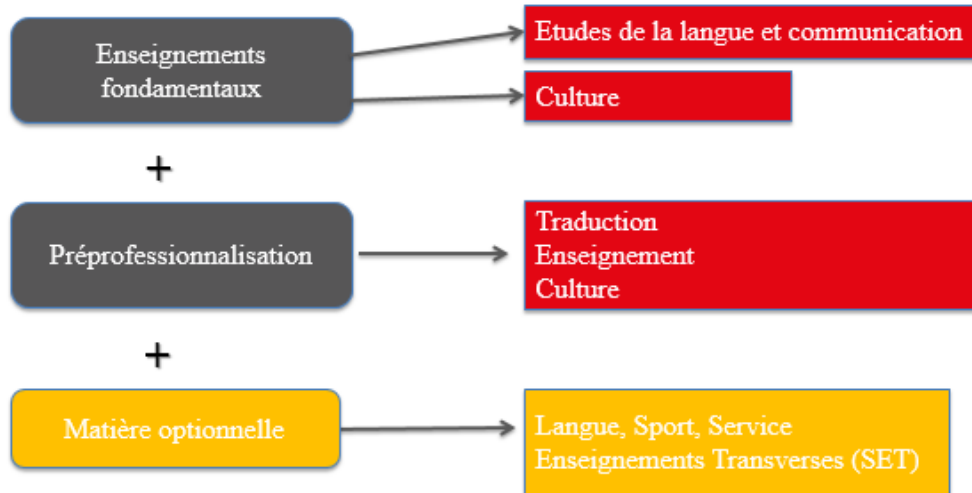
Enseignements fondamentaux

Etudes de la langue et communication

Culture

+

Préprofessionnalisation

Traduction
Enseignement
Culture

+

Matière optionnelle

Langue, Sport, Service
Enseignements Transverses (SET)